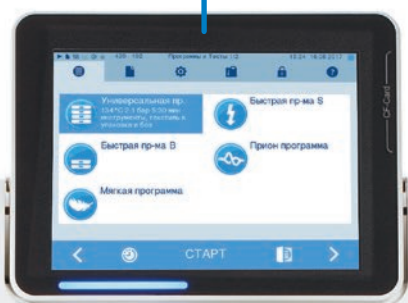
Программы и Тесты
13:24 16.08.2017

Универсальная пр.
134°C 2.1 Бар 5:30 мин
инструменты, текстиль в упаковке и без

Быстрая пр-ма S

Быстрая пр-ма B

Прион программа

Мягкая программа

СТАРТ

CF-Card